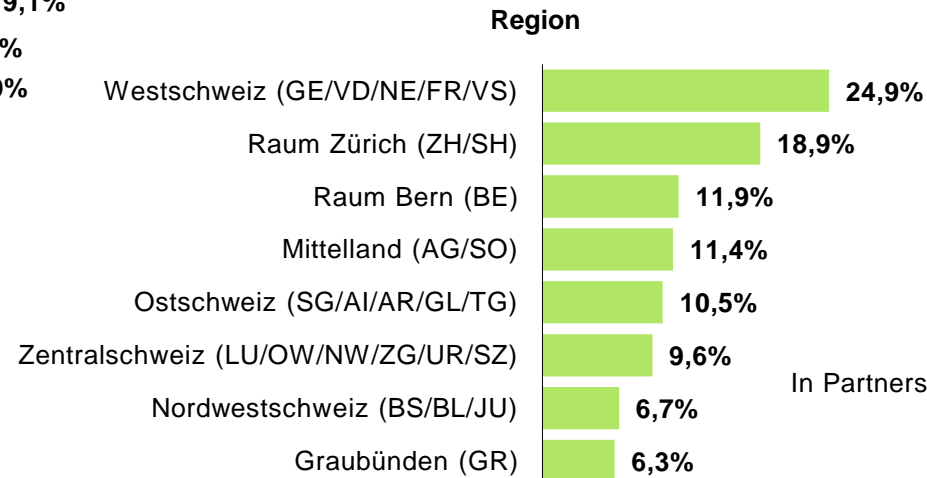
9,1%
%
0%

Region

| Region | Anteil |
|---|---|
| Westschweiz (GE/VD/NE/FR/VS) | 24,9% |
| Raum Zürich (ZH/SH) | 18,9% |
| Raum Bern (BE) | 11,9% |
| Mittelland (AG/SO) | 11,4% |
| Ostschweiz (SG/AI/AR/GL/TG) | 10,5% |
| Zentralschweiz (LU/OW/NW/ZG/UR/SZ) | 9,6% |
| Nordwestschweiz (BS/BL/JU) | 6,7% |
| Graubünden (GR) | 6,3% |

In Partners